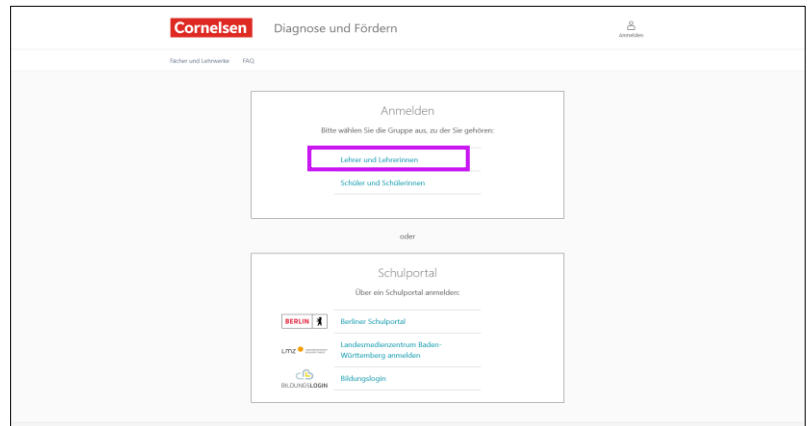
Cornelsen Diagnose und Fördern

Anmelden

Fächer und Lehrwerke FAQ

Anmelden

Bitte wählen Sie die Gruppe aus, zu der Sie gehören:

Lehrer und Lehrerinnen

Schüler und Schülerinnen

oder

Schulportal

Über ein Schulportal anmelden:

BERLIN

Berliner Schulportal

LMZ

Landesmedienzentrum Baden-Württemberg anmelden

BILDUNGSLOGIN

Bildungslogin